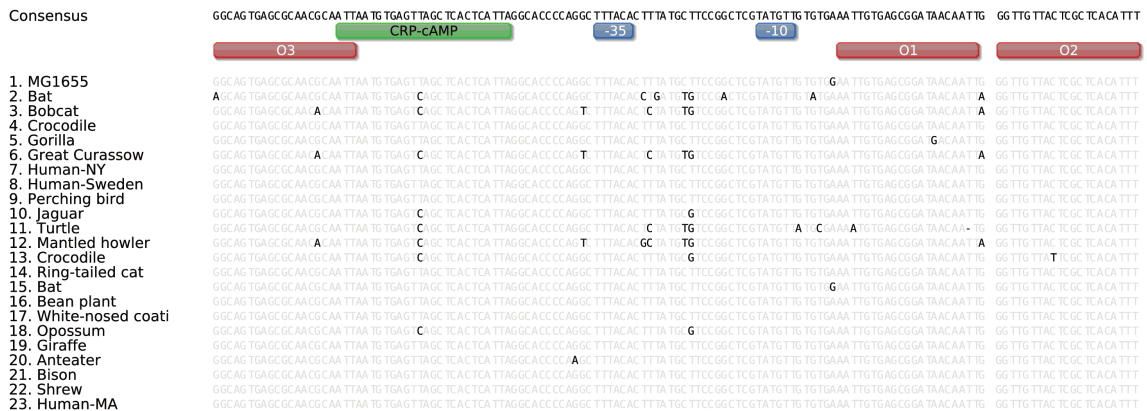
Consensus GGCAGTGAGCGCAACGCAATTAATGTGAGTTAGCTCACTCATTAGGCACCCCAGGCTTTACACTTTATGCTTCCGGCTCGTATGTTGTGTGGAATTGTGAGCGGATAACAATTG GGTTGTTACTCGCTCACATTT

CRP-cAMP -35 -10

O3 O1 O2

1. MG1655
2. Bat
3. Bobcat
4. Crocodile
5. Gorilla
6. Great Curassow
7. Human-NY
8. Human-Sweden
9. Perching bird
10. Jaguar
11. Turtle
12. Mantled howler
13. Crocodile
14. Ring-tailed cat
15. Bat
16. Bean plant
17. White-nosed coati
18. Opossum
19. Giraffe
20. Anteater
21. Bison
22. Shrew
23. Human-MA